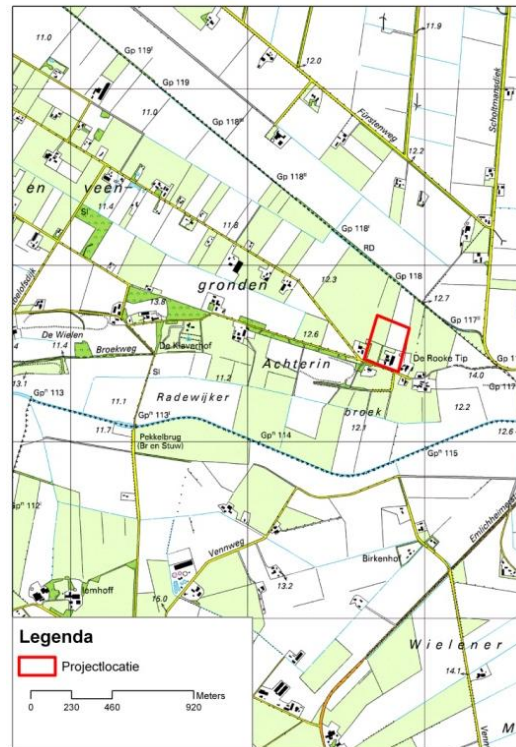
11.0
Gp 119
Gp 119
11.9
12.0
Fürstenweg
Scholtmansdijk
11.0
Gp 118
12.2
en veen-
Gp 118
11.4
Sl
11.6
Gp 118
RD
Gp 118
12.3
gronden
13.6
12.7
Gp 117
De Wielen
12.6
Broekweg
De Kievershof
Achterin
De Rooke Tip
Gp 1
11.4
14.0
Gp 117
13.1
Sl
11.2
Gp 113
Radewijker
broek
11.1
Gp 113
12.2
12.1
12.6
11.7
Pekkelbrug (Br en Stuw)
Gp 114
Gp 115
Gp 112
Vennweg
Birkenhof
Emlichheimer
13.2
emhoff
16.0
Legenda
Projectlocatie
Meters
0 230 460 920
Wielener
14.1